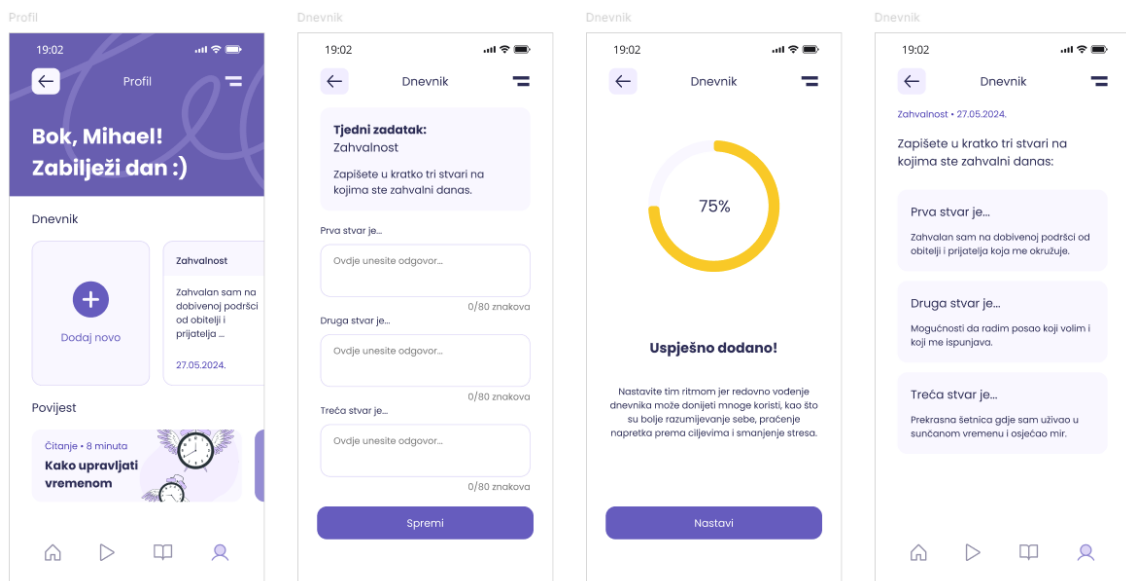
Profil

19:02

Profil

Bok, Mihael!
Zabilježi dan :)

Dnevnik

Dodaj novo

Zahvalnost

Zahvalan sam na dobivenoj podršci od obitelji i prijatelja ...

27.05.2024.

Povijest

Čitanje • 8 minuta

Kako upravljati vremenom

Dnevnik

19:02

Dnevnik

Tjedni zadatak:
Zahvalnost

Zapišete u kratko tri stvari na kojima ste zahvalni danas.

Prva stvar je...

Ovdje unesite odgovor...

0/80 znakova

Druga stvar je...

Ovdje unesite odgovor...

0/80 znakova

Treća stvar je...

Ovdje unesite odgovor...

0/80 znakova

Spremi

Dnevnik

19:02

Dnevnik

75%

Uspješno dodano!

Nastavite tim ritmom jer redovno vođenje dnevnika može donijeti mnoge koristi, kao što su bolje razumijevanje sebe, praćenje napretka prema ciljevima i smanjenje stresa.

Nastavi

Dnevnik

19:02

Dnevnik

Zahvalnost • 27.05.2024.

Zapišete u kratko tri stvari na kojima ste zahvalni danas:

Prva stvar je...

Zahvalan sam na dobivenoj podršci od obitelji i prijatelja koja me okružuje.

Druga stvar je...

Mogućnosti da radim posao koji volim i koji me ispunjava.

Treća stvar je...

Prekrasna šetnica gdje sam uživao u sunčanom vremenu i osjećao mir.